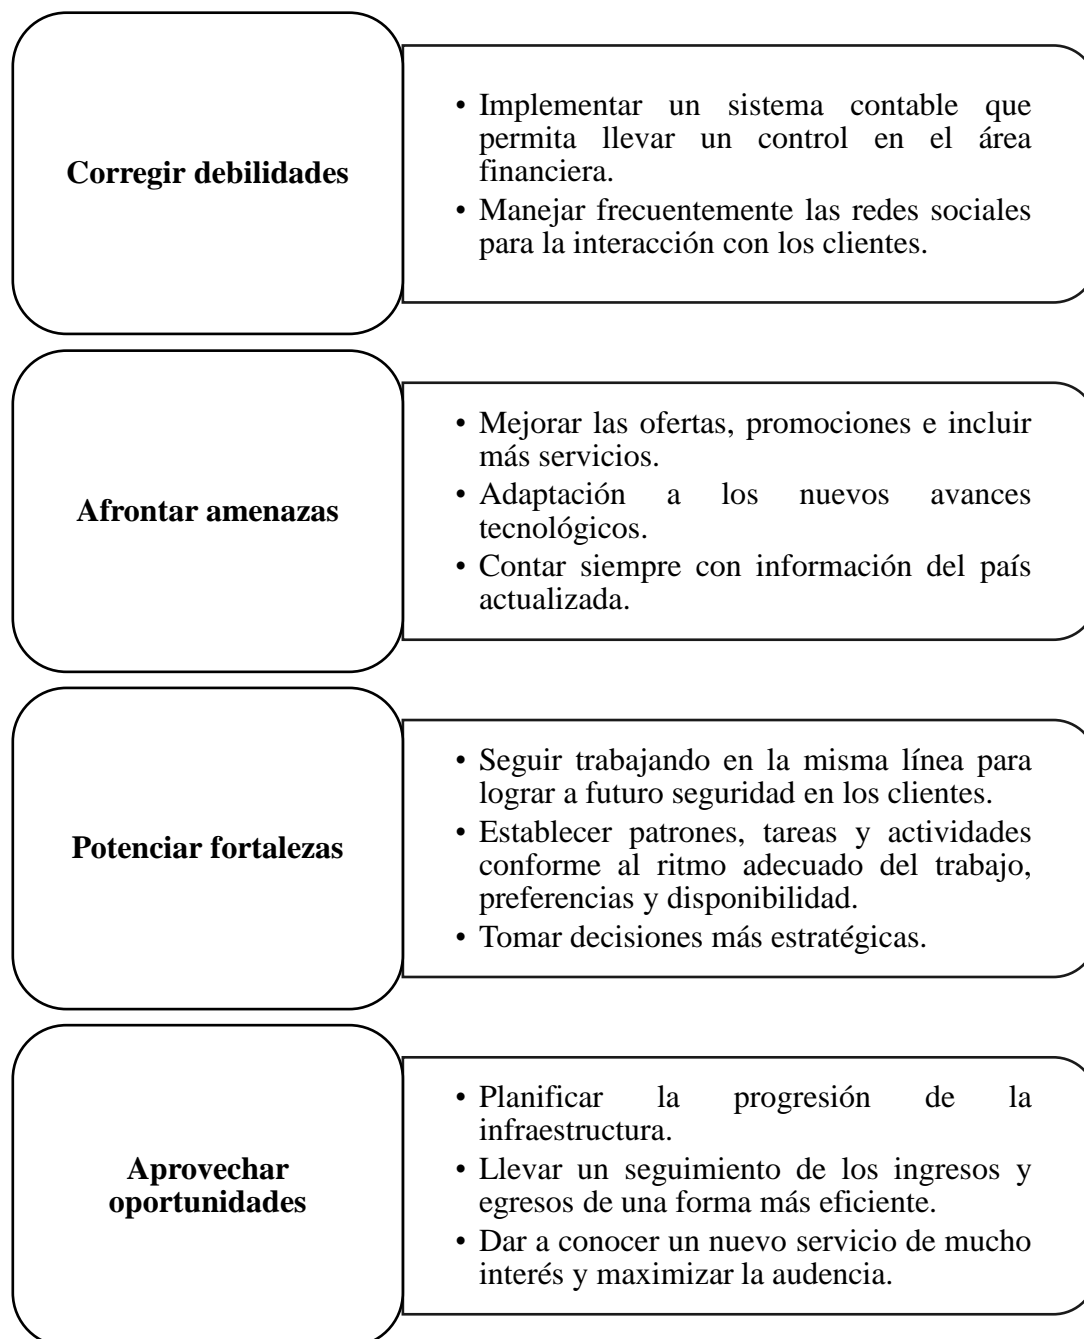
Corregir debilidades

• Implementar un sistema contable que permita llevar un control en el área financiera.
• Manejar frecuentemente las redes sociales para la interacción con los clientes.

Afrontar amenazas

• Mejorar las ofertas, promociones e incluir más servicios.
• Adaptación a los nuevos avances tecnológicos.
• Contar siempre con información del país actualizada.

Potenciar fortalezas

• Seguir trabajando en la misma línea para lograr a futuro seguridad en los clientes.
• Establecer patrones, tareas y actividades conforme al ritmo adecuado del trabajo, preferencias y disponibilidad.
• Tomar decisiones más estratégicas.

Aprovechar oportunidades

• Planificar la progresión de la infraestructura.
• Llevar un seguimiento de los ingresos y egresos de una forma más eficiente.
• Dar a conocer un nuevo servicio de mucho interés y maximizar la audencia.